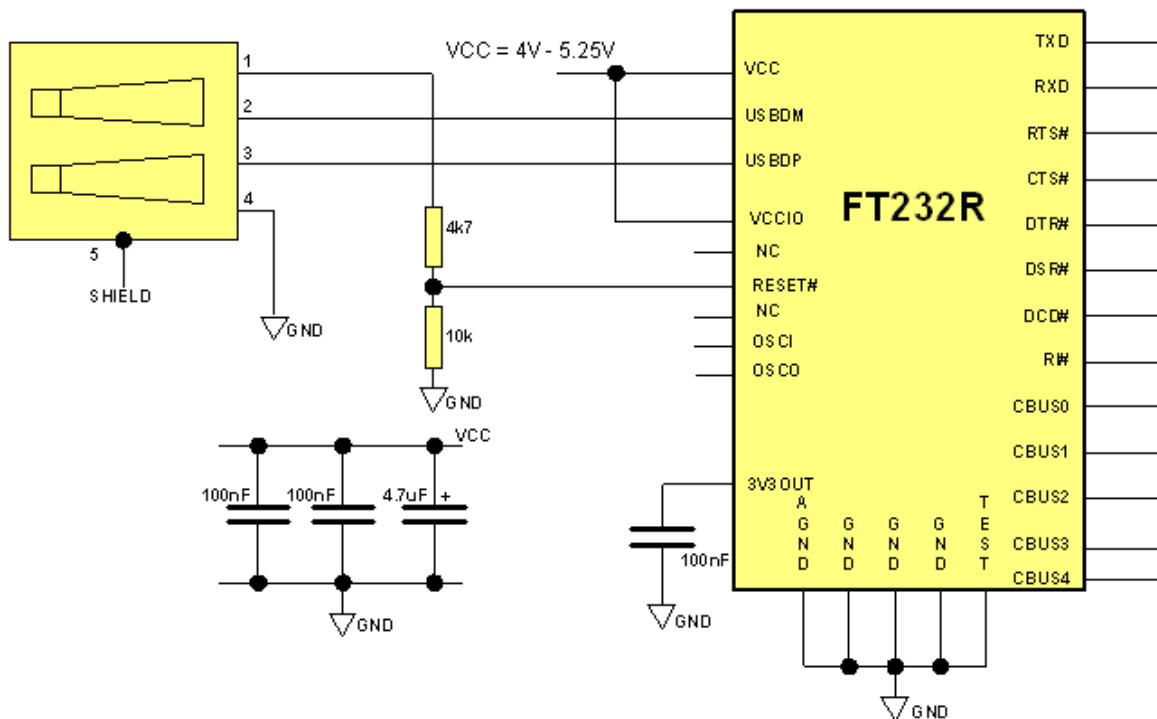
VCC = 4V - 5.25V

1
2
3
4
5
SHIELD
GND

4k7
10k
GND

VCC
100nF
100nF
4.7uF +
GND

100nF
GND

VCC
USBDM
USBDP
VCCIO
NC
RESET#
NC
OSCI
OSCO
3V3OUT
AGND
GND
GND
GND
TEST

FT232R

TXD
RXD
RTS#
CTS#
DTR#
DSR#
DCD#
RI#
CBUS0
CBUS1
CBUS2
CBUS3
CBUS4

GND